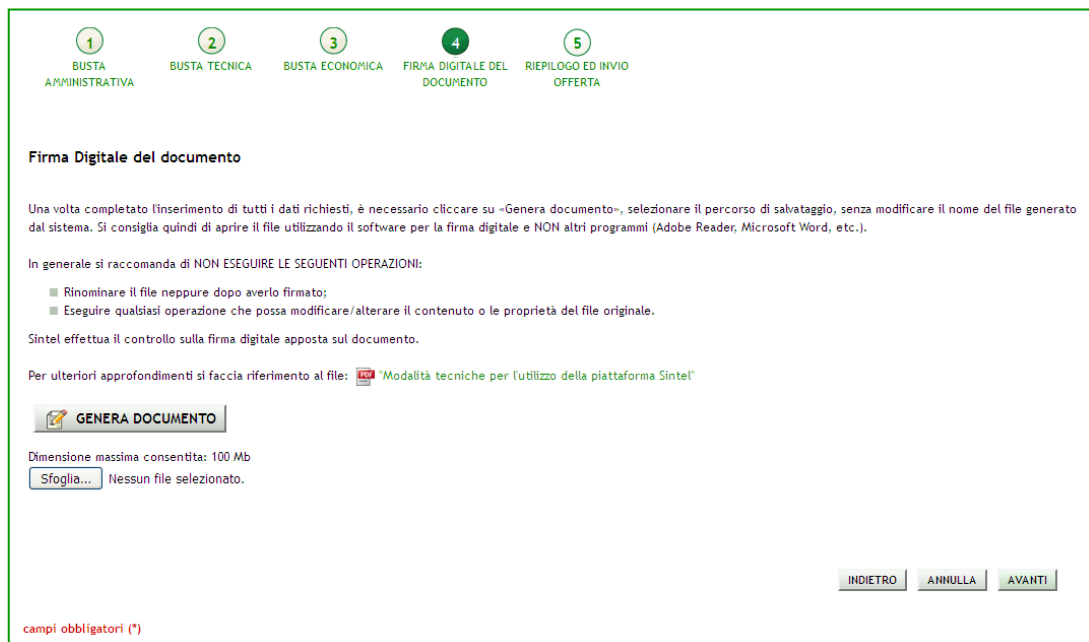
1
BUSTA AMMINISTRATIVA

2
BUSTA TECNICA

3
BUSTA ECONOMICA

4
FIRMA DIGITALE DEL DOCUMENTO

5
RIEPILOGO ED INVIO OFFERTA

Firma Digitale del documento

Una volta completato l'inserimento di tutti i dati richiesti, è necessario cliccare su «Genera documento», selezionare il percorso di salvataggio, senza modificare il nome del file generato dal sistema. Si consiglia quindi di aprire il file utilizzando il software per la firma digitale e NON altri programmi (Adobe Reader, Microsoft Word, etc.).

In generale si raccomanda di NON ESEGUIRE LE SEGUENTI OPERAZIONI:

Rinominare il file neppure dopo averlo firmato;
Eseguire qualsiasi operazione che possa modificare/alterare il contenuto o le proprietà del file originale.

Sintel effettua il controllo sulla firma digitale apposta sul documento.

Per ulteriori approfondimenti si faccia riferimento al file: "Modalità tecniche per l'utilizzo della piattaforma Sintel"

GENERA DOCUMENTO

Dimensione massima consentita: 100 Mb
Sfoglia... Nessun file selezionato.

INDIETRO ANNULLA AVANTI

campi obbligatori (*)